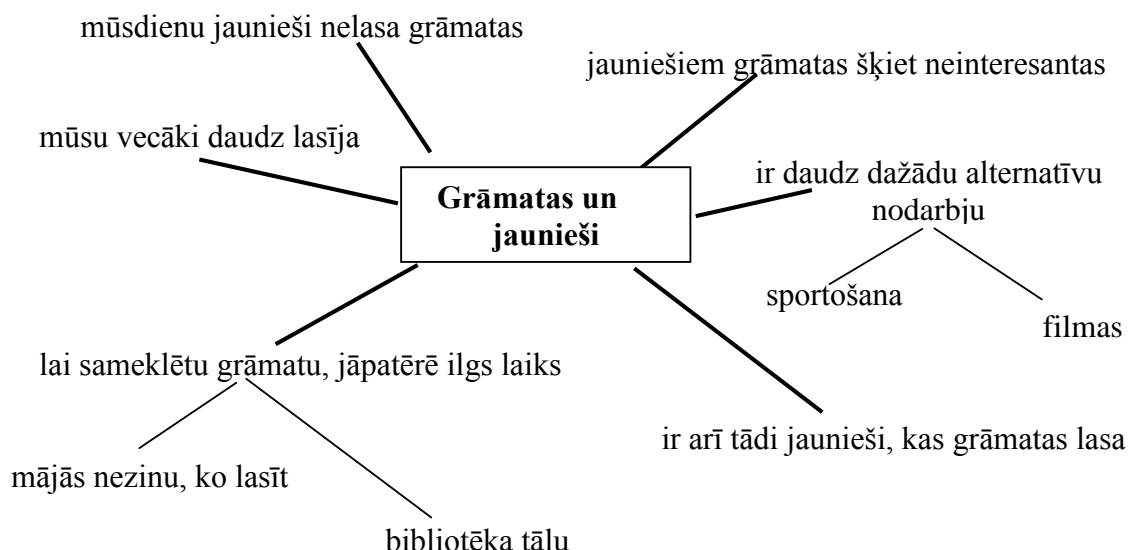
mūsdienu jaunieši nelasa grāmatas

jauniešiem grāmatas šķiet neinteresantas

mūsu vecāki daudz lasīja

**Grāmatas un jaunieši**

ir daudz dažādu alternatīvu nodarbju

sportošana

filmas

lai sameklētu grāmatu, jāpatērē ilgs laiks

mājās nezinu, ko lasīt

bibliotēka tālu

ir arī tādi jaunieši, kas grāmatas lasa